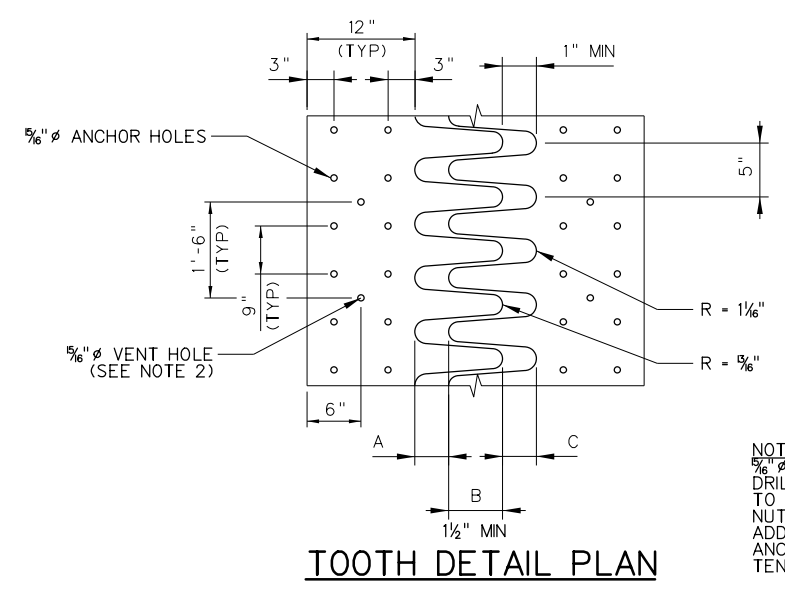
12"
(TYP)
3"
3"
1" MIN
$\frac{15}{16}$"ø ANCHOR HOLES
5"
1'-6"
(TYP)
9"
(TYP)
R = $1\frac{1}{16}$"
$\frac{15}{16}$"ø VENT HOLE
(SEE NOTE 2)
R = $\frac{13}{16}$"
6"
A
C
B
$1\frac{1}{2}$" MIN
TOOTH DETAIL PLAN

NOT
$\frac{15}{16}$"ø
DRIL
TO
NUT
ADD
ANC
TEN